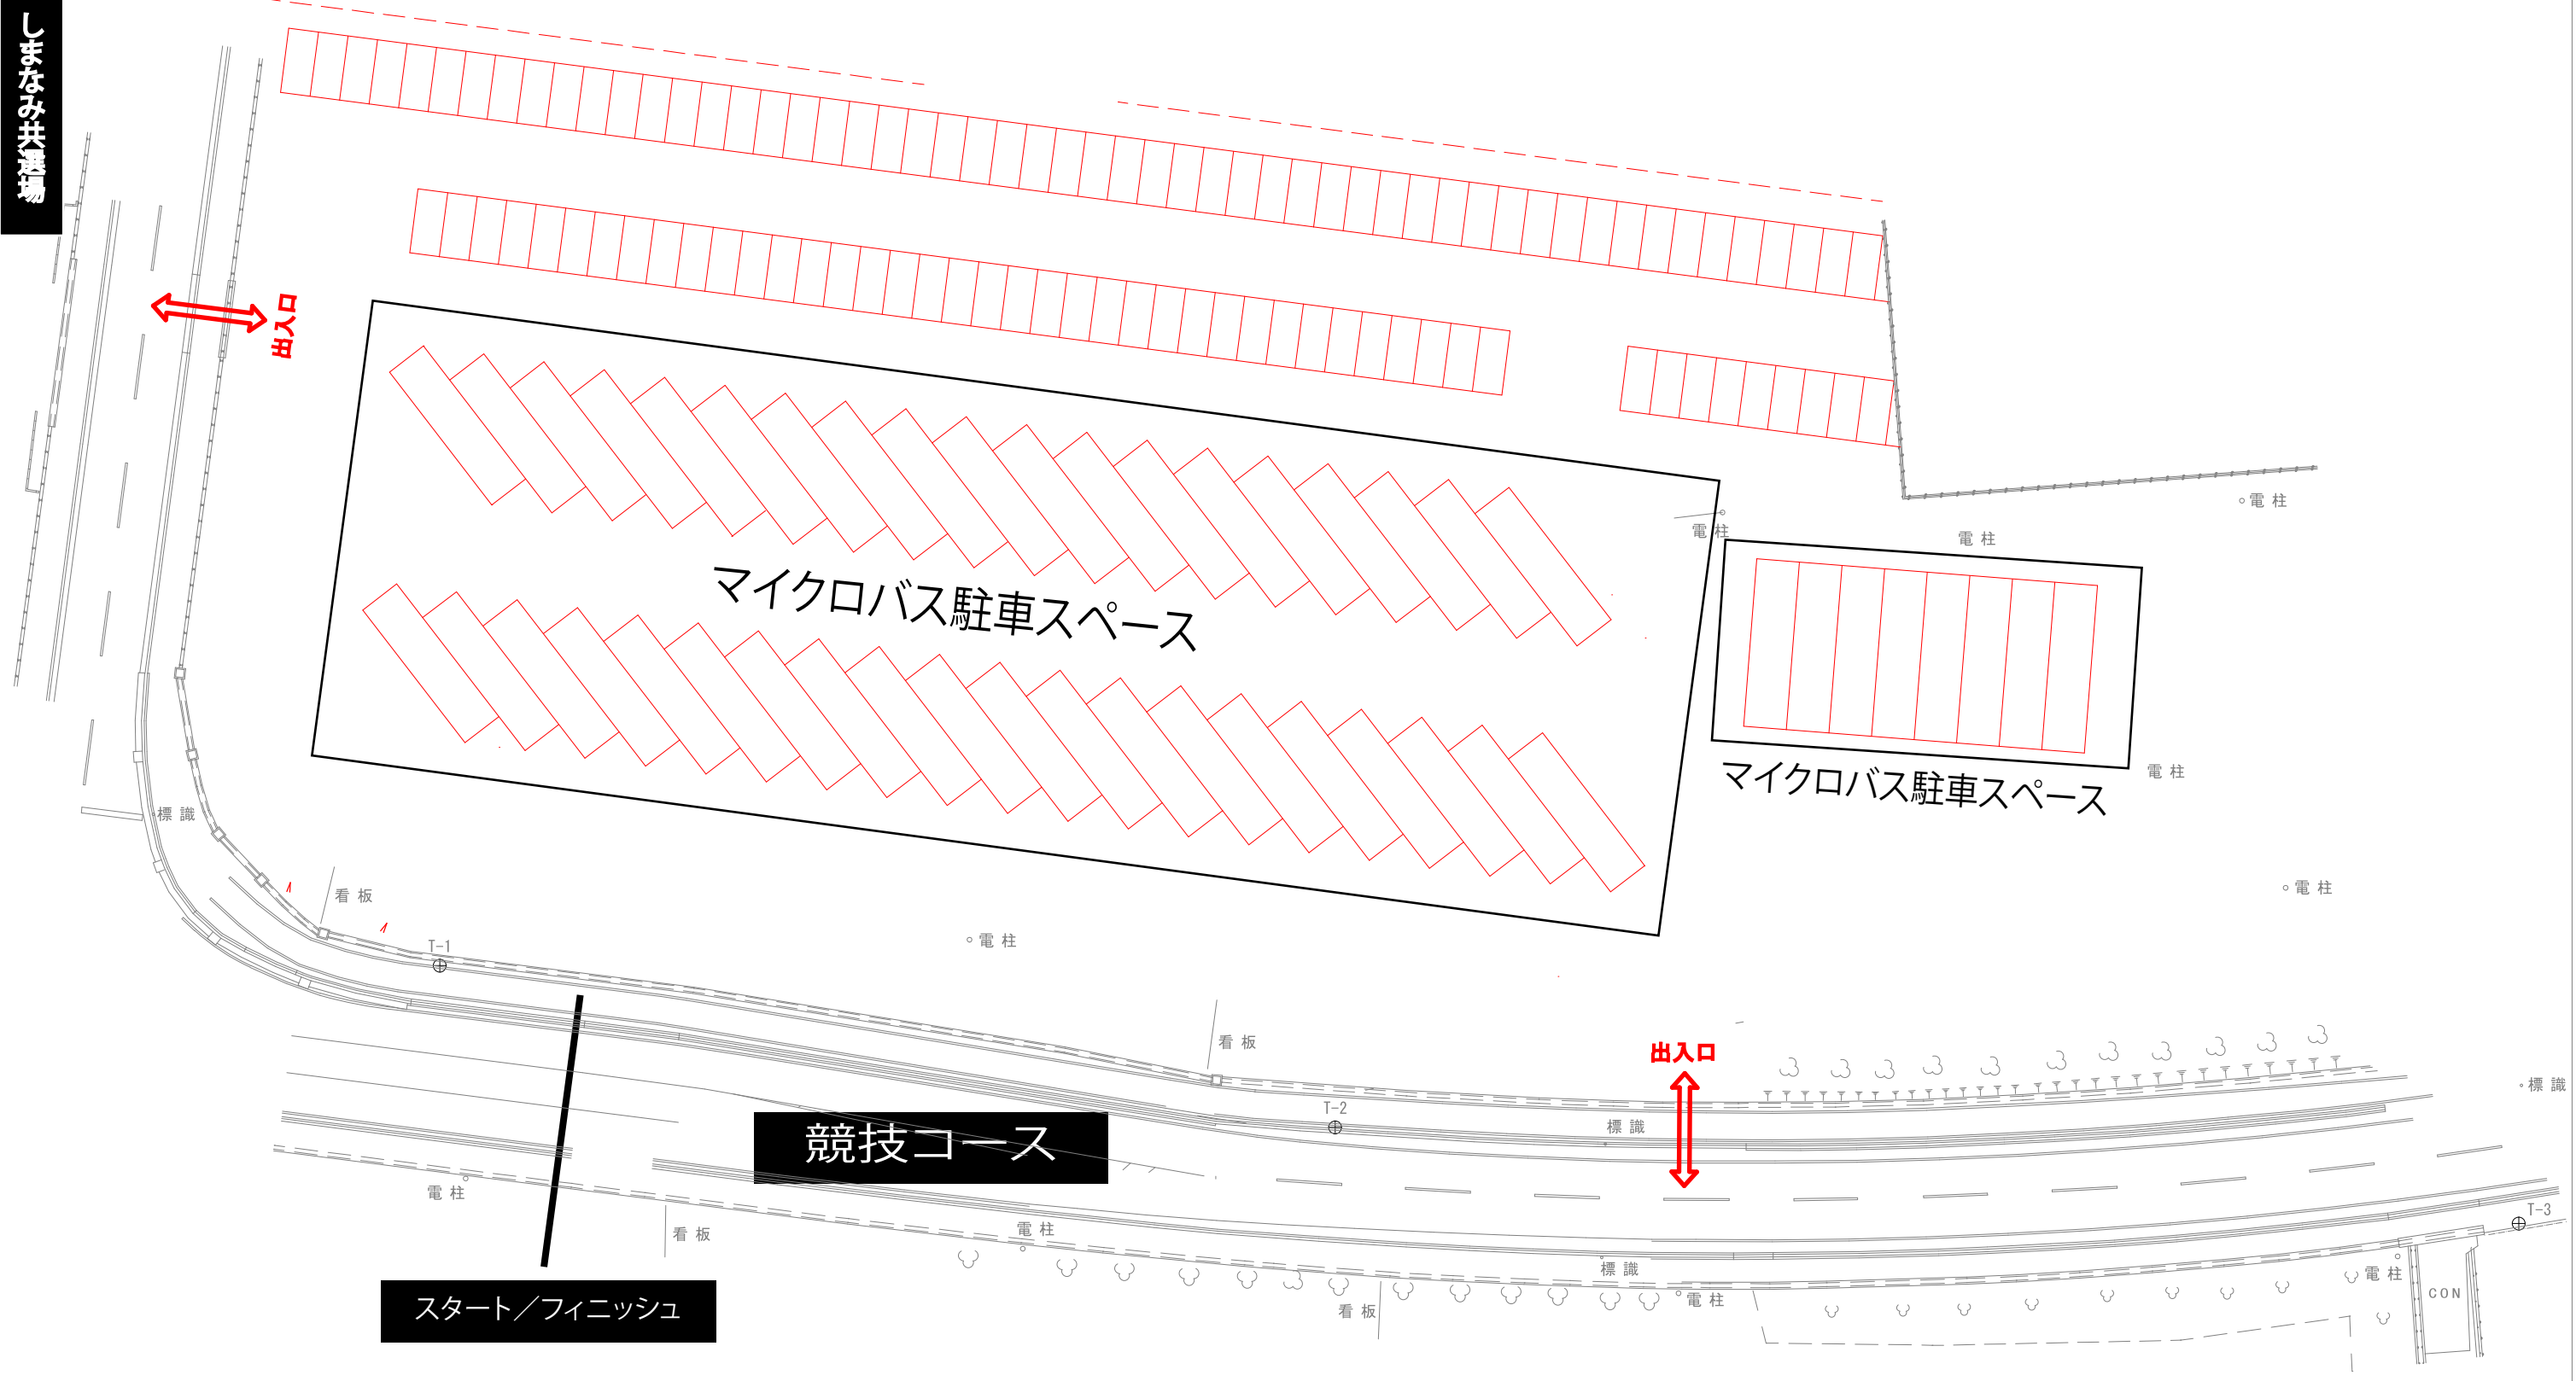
しまなみ共選場

出入口

マイクロバス駐車スペース

電柱

電柱

電柱

マイクロバス駐車スペース

電柱

標識

看板

T-1

電柱

電柱

看板

出入口

標識

T-2

標識

競技コース

電柱

看板

電柱

標識

T-3

電柱

CON

看板

電柱

スタート／フィニッシュ